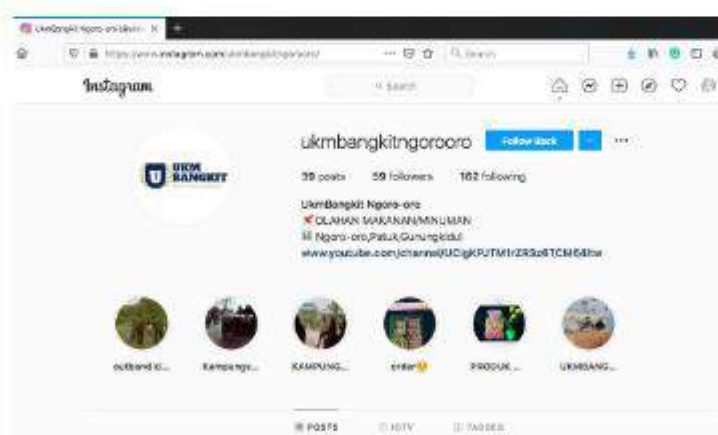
UkmBangkit Ngoro-oro (@ukm ×
https://www.instagram.com/ukmbangkitngorooro/
Search
Instagram
Search
UKM BANGKIT
ukmbangkitngorooro
Follow Back
39 posts 59 followers 162 following
UkmBangkit Ngoro-oro
📌OLAHAN MAKANAN/MINUMAN
🏠 Ngoro-oro,Patuk,Gunungkidul
www.youtube.com/channel/UCigKPJTM1rZRSz6TCM64hw
outbond ki... Kampungs... KAMPUNG... order😉 PRODUK ... UKMBANG...
POSTS IGTV TAGGED